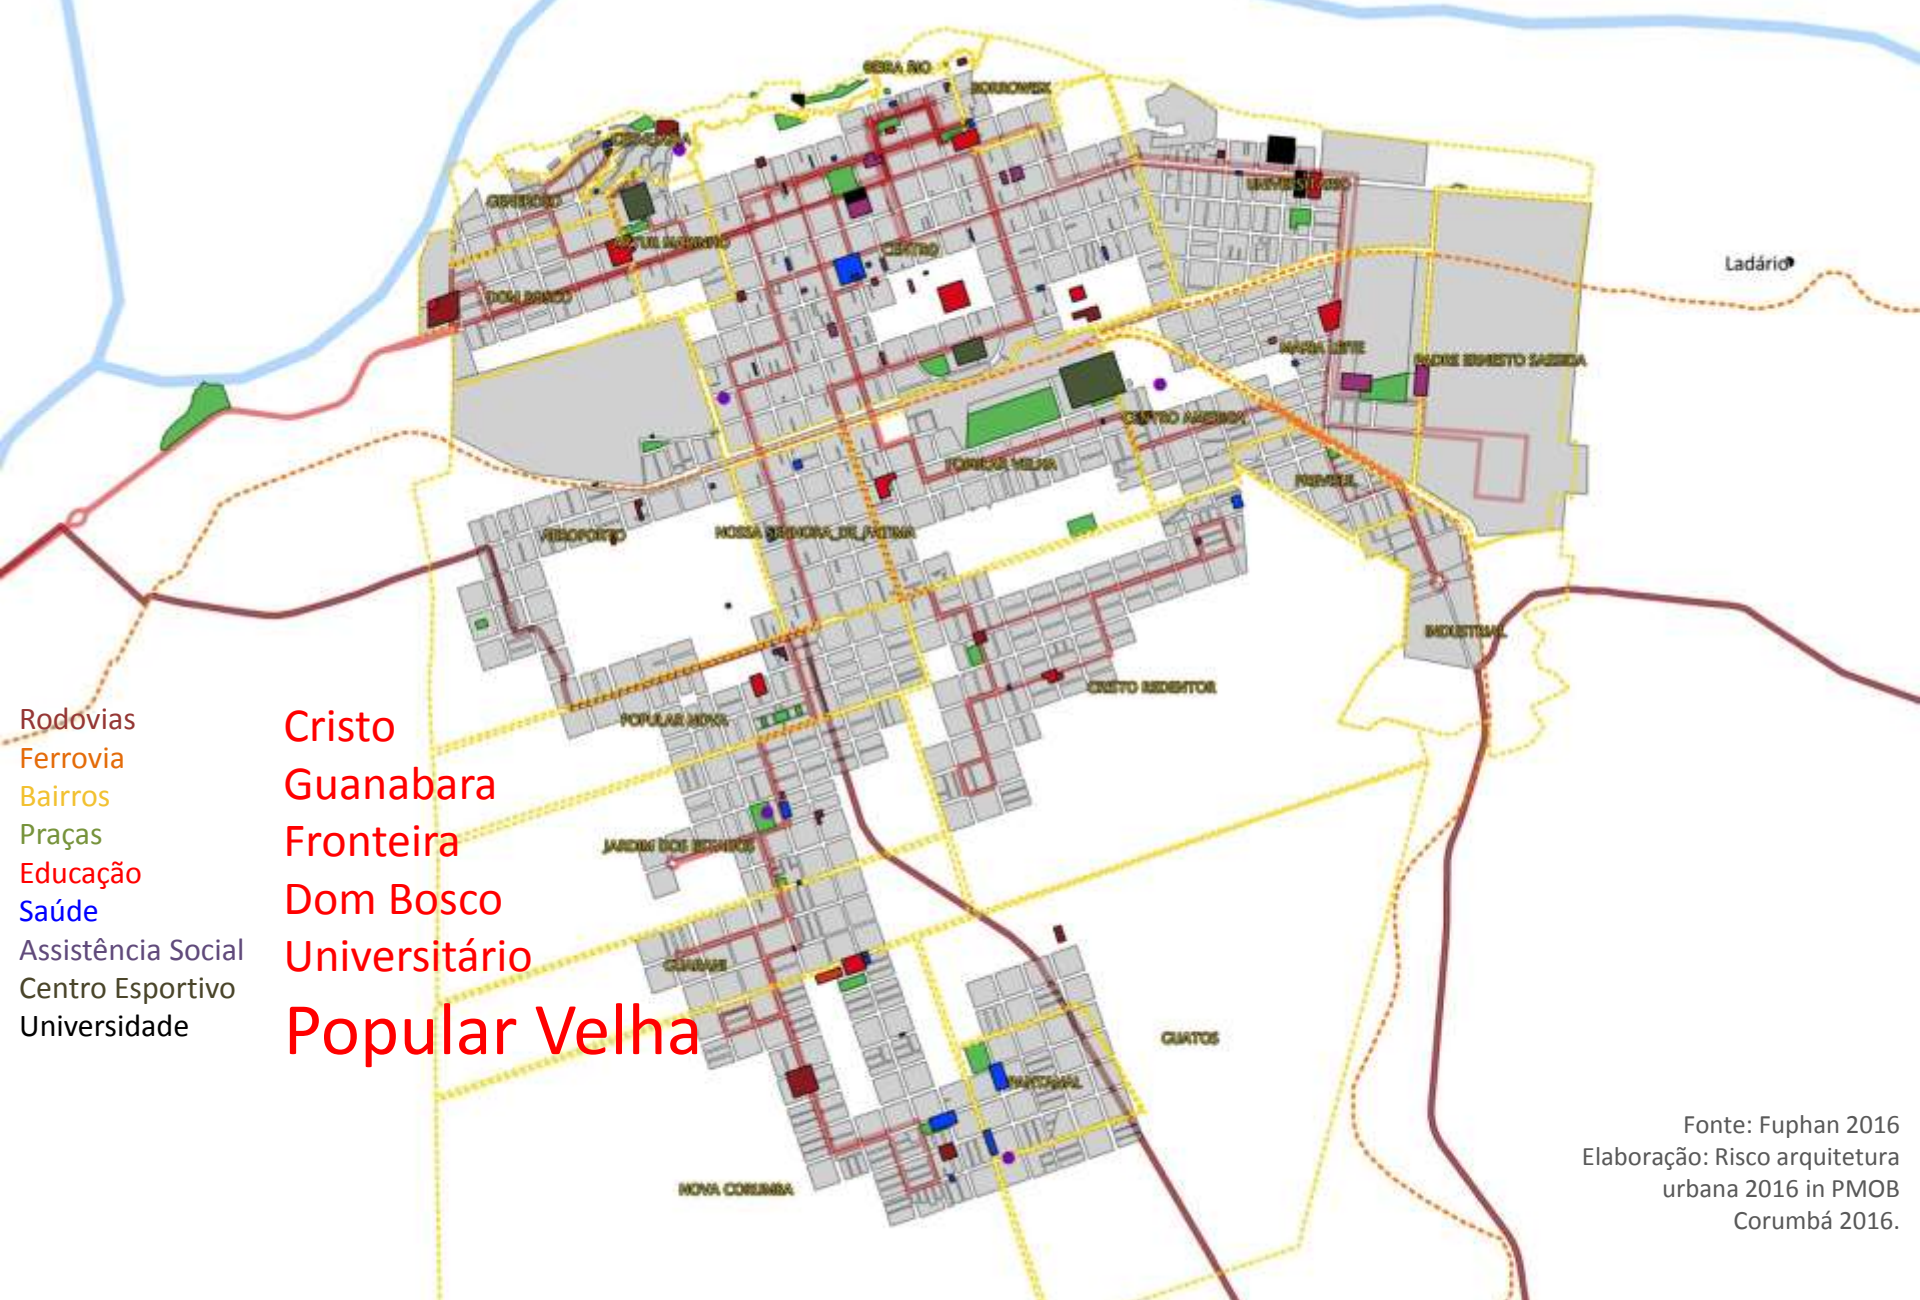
SERRA RIO
BORROWSKI
GENEROSO
CENTRO
DOM BOSCO
UNIVERSITÁRIO
Ladário
MARIA LEITE
PADRE ERNESTO SASSIDA
CENTRO AMÉRICA
POPULAR VELHA
PREVISUL
AEROPORTO
NOSSA SENHORA DE FÁTIMA
INDUSTRIAL
CRISTO REDENTOR
POPULAR NOVA
JARDIM DOS ESTADOS
GUANABARA
GUATOS
PANTANAL
NOVA CORUMBÁ

Rodovias
Ferrovia
Bairros
Praças
Educação
Saúde
Assistência Social
Centro Esportivo
Universidade

Cristo
Guanabara
Fronteira
Dom Bosco
Universitário
Popular Velha

Fonte: Fuphan 2016
Elaboração: Risco arquitetura urbana 2016 in PMOB Corumbá 2016.